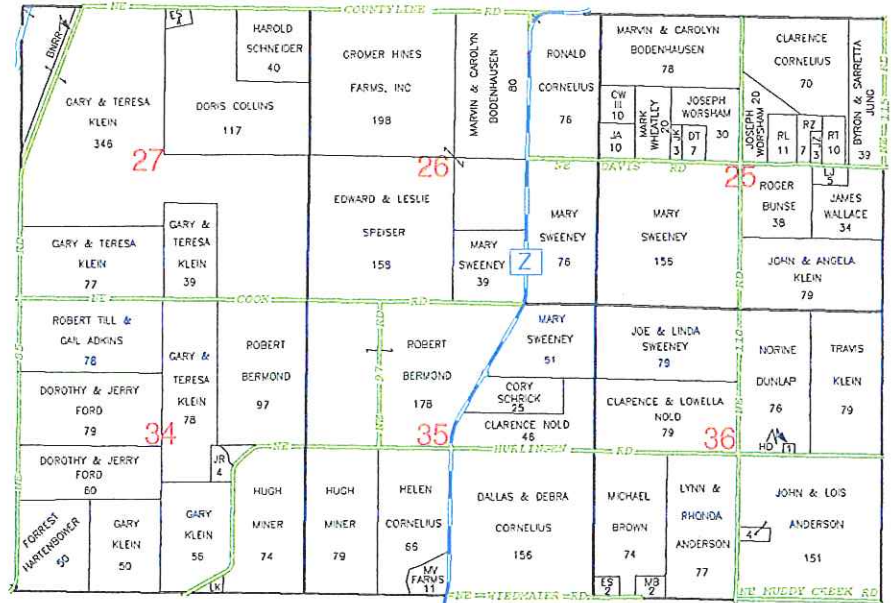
NE COUNTY LINE RD
BNRR
ES 2
HAROLD SCHNEIDER 40
GARY & TERESA KLEIN 346
DORIS COLLINS 117
GROMER HINES FARMS, INC 198
MARVIN & CAROLYN BODENHAUSEN 80
RONALD CORNELIUS 76
MARVIN & CAROLYN BODENHAUSEN 78
CW 11 10
JA 10
MARK WHEATLEY 20
JK 3
JOSEPH WORSHAM 30
DT 7
CLARENCE CORNELIUS 70
JOSEPH WORSHAM 20
RL 11
RZ 7
LJ 3
RT 10
BYRON & SARRETTA JUNG 39
NE 115
27
26
NE SKVIS RD
25
LJ 5
ROGER BUNSE 38
JAMES WALLACE 34
EDWARD & LESLIE SPEISER 158
GARY & TERESA KLEIN 39
GARY & TERESA KLEIN 77
MARY SWEENEY 39
Z
MARY SWEENEY 76
MARY SWEENEY 155
JOHN & ANGELA KLEIN 79
RD
NE COON RD
NE 85
ROBERT TILL & GAIL ADKINS 78
GARY & TERESA KLEIN 78
ROBERT BERMOND 97
RD
NE 97
ROBERT BERMOND 178
MARY SWEENEY 51
JOE & LINDA SWEENEY 79
NE 110
NORINE DUNLAP 76
TRAVIS KLEIN 79
DOROTHY & JERRY FORD 79
CORY SCHRICK 25
CLARENCE NOLD 46
CLARENCE & LOWELLA NOLD 79
34
35
36
HD 1
JR 4
NE HURLINGEN RD
DOROTHY & JERRY FORD 80
FORREST HARTENBOWER 50
GARY KLEIN 50
GARY KLEIN 56
LK
HUGH MINER 74
HUGH MINER 79
HELEN CORNELIUS 66
MV FARMS 11
DALLAS & DEBRA CORNELIUS 156
MICHAEL BROWN 74
ES 2
MB 2
LYNN & RHONDA ANDERSON 77
JOHN & LOIS ANDERSON 151
4
NE WIEDMAIER RD
NE MUDDY CREEK RD